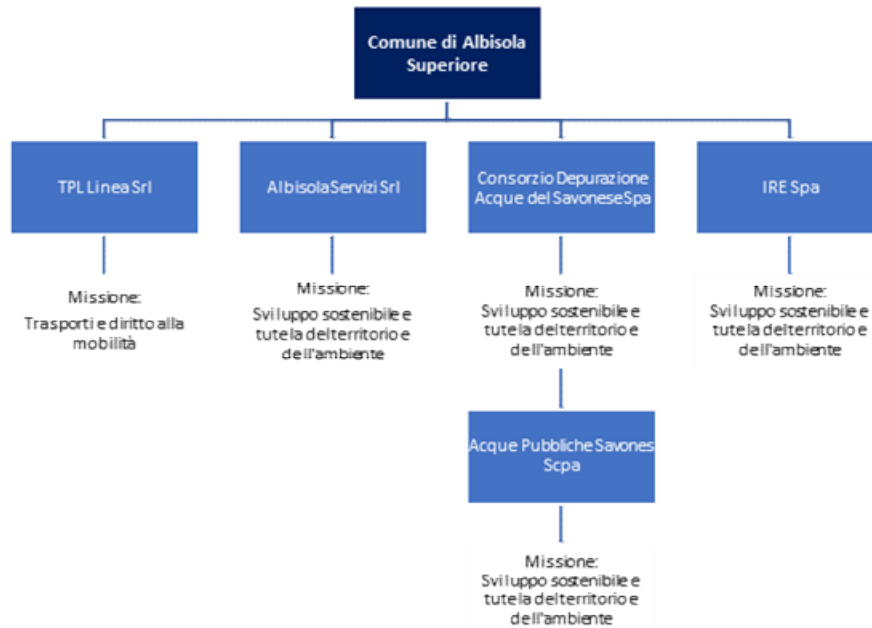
Comune di Albisola Superiore

TPL Linea Srl

Missione:
Trasporti e diritto alla mobilità

AlbisolaServizi Srl

Missione:
Sviluppo sostenibile e tutela del territorio e dell'ambiente

Consorzio Depurazione Acque del SavoneseSpa

Missione:
Sviluppo sostenibile e tutela del territorio e dell'ambiente

Acque Pubbliche Savones Scpa

Missione:
Sviluppo sostenibile e tutela del territorio e dell'ambiente

IRE Spa

Missione:
Sviluppo sostenibile e tutela del territorio e dell'ambiente